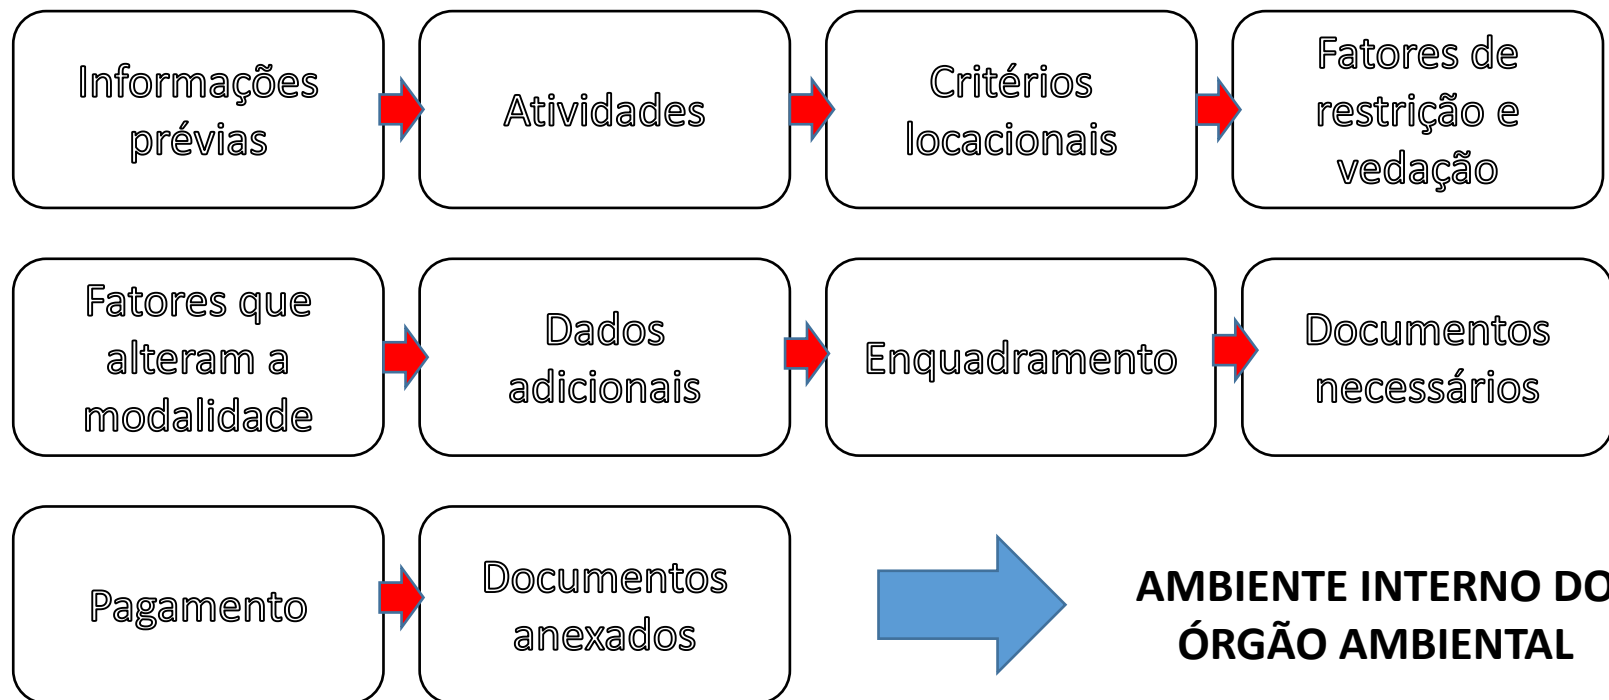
Informações prévias

Atividades

Critérios locacionais

Fatores de restrição e vedação

Fatores que alteram a modalidade

Dados adicionais

Enquadramento

Documentos necessários

Pagamento

Documentos anexados

AMBIENTE INTERNO DO ÓRGÃO AMBIENTAL